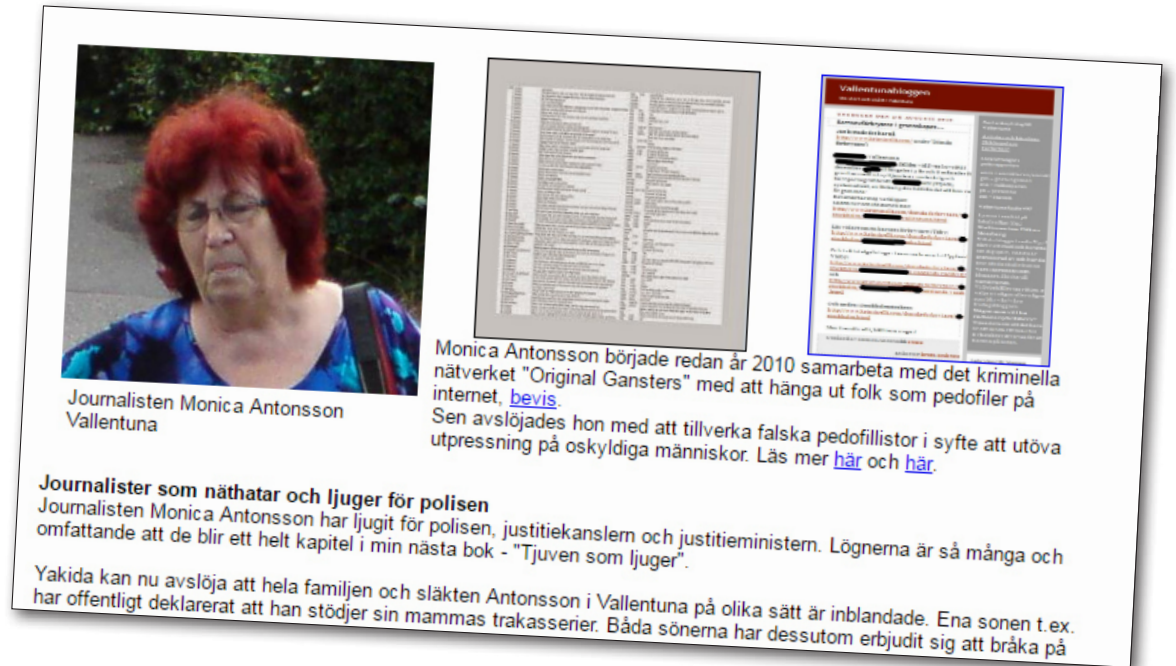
Vallentunabloggen

Journalisten Monica Antonsson Vallentuna

Monica Antonsson började redan år 2010 samarbeta med det kriminella nätverket "Original Gansters" med att hänga ut folk som pedofiler på internet, bevis.
Sen avslöjades hon med att tillverka falska pedofillistor i syfte att utöva utpressning på oskyldiga människor. Läs mer här och här.

Journalister som näthatar och ljuger för polisen
Journalisten Monica Antonsson har ljugit för polisen, justitiekanslern och justitieministern. Lögnerna är så många och omfattande att de blir ett helt kapitel i min nästa bok - "Tjuven som ljuger".

Yakida kan nu avslöja att hela familjen och släkten Antonsson i Vallentuna på olika sätt är inblandade. Ena sonen t.ex. har offentligt deklarerat att han stödjer sin mammas trakasserier. Båda sönerna har dessutom erbjudit sig att bråka på